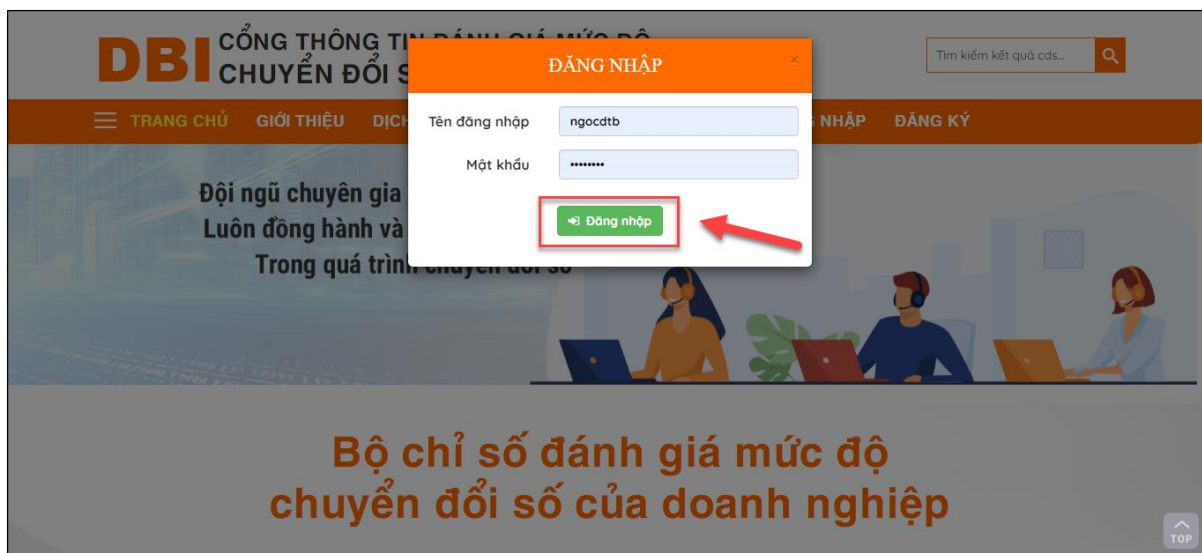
DBI CỔNG THÔNG TIN ĐÁNH GIÁ MỨC ĐỘ CHUYỂN ĐỔI S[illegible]

Tìm kiếm kết quả cds...

TRANG CHỦ GIỚI THIỆU DỊC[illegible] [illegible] NHẬP ĐĂNG KÝ

ĐĂNG NHẬP

×

Tên đăng nhập ngocdtb

Mật khẩu ••••••••

Đăng nhập

Đội ngũ chuyên gia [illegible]
Luôn đồng hành và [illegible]
Trong quá trình chuyển đổi số

Bộ chỉ số đánh giá mức độ chuyển đổi số của doanh nghiệp

TOP